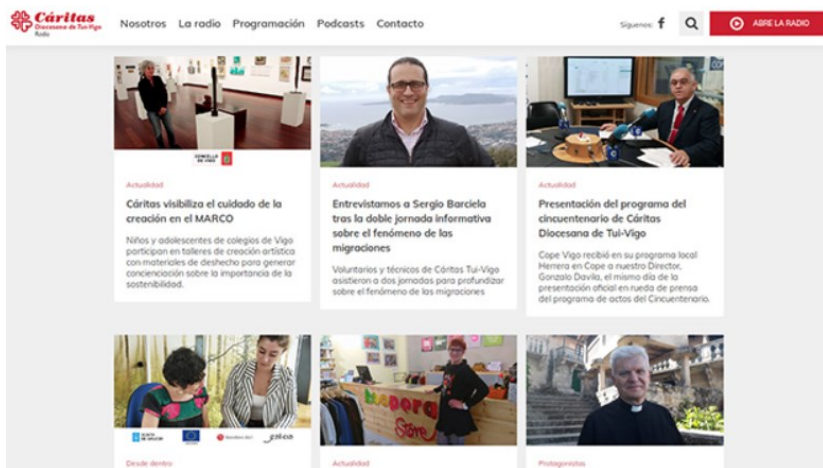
Cáritas Diocesana de Tui-Vigo Radio

Nosotros La radio Programación Podcasts Contacto

Síguenos: f

ABRE LA RADIO

CONCELLO DE VIGO

Actualidad

Cáritas visibiliza el cuidado de la creación en el MARCO

Niños y adolescentes de colegios de Vigo participan en talleres de creación artística con materiales de deshecho para generar concienciación sobre la importancia de la sostenibilidad.

Actualidad

Entrevistamos a Sergio Barciela tras la doble jornada informativa sobre el fenómeno de las migraciones

Voluntarios y técnicos de Cáritas Tui-Vigo asistieron a dos jornadas para profundizar sobre el fenómeno de las migraciones

Actualidad

Presentación del programa del cincuentenario de Cáritas Diocesana de Tui-Vigo

Cope Vigo recibió en su programa local Herrera en Cope a nuestro Director, Gonzalo Davila, el mismo día de la presentación oficial en rueda de prensa del programa de actos del Cincuentenario.

Desde dentro

Actualidad

Protagonistas